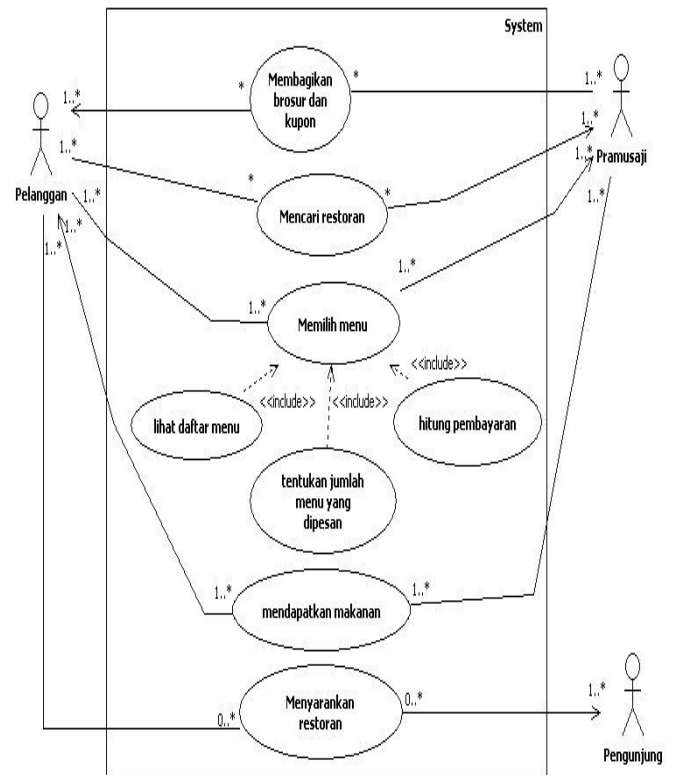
System

1..*

*

Membagikan brosur dan kupon

*

1..*

1..*

*

Mencari restoran

*

1..*

1..*

Pelanggan

1..*

Pramusaji

1..*

1..*

1..*

1..*

Memilih menu

<<include>>

<<include>>

<<include>>

lihat daftar menu

hitung pembayaran

tentukan jumlah menu yang dipesan

1..*

mendapatkan makanan

1..*

Menyarankan restoran

0..*

0..*

1..*

Pengunjung